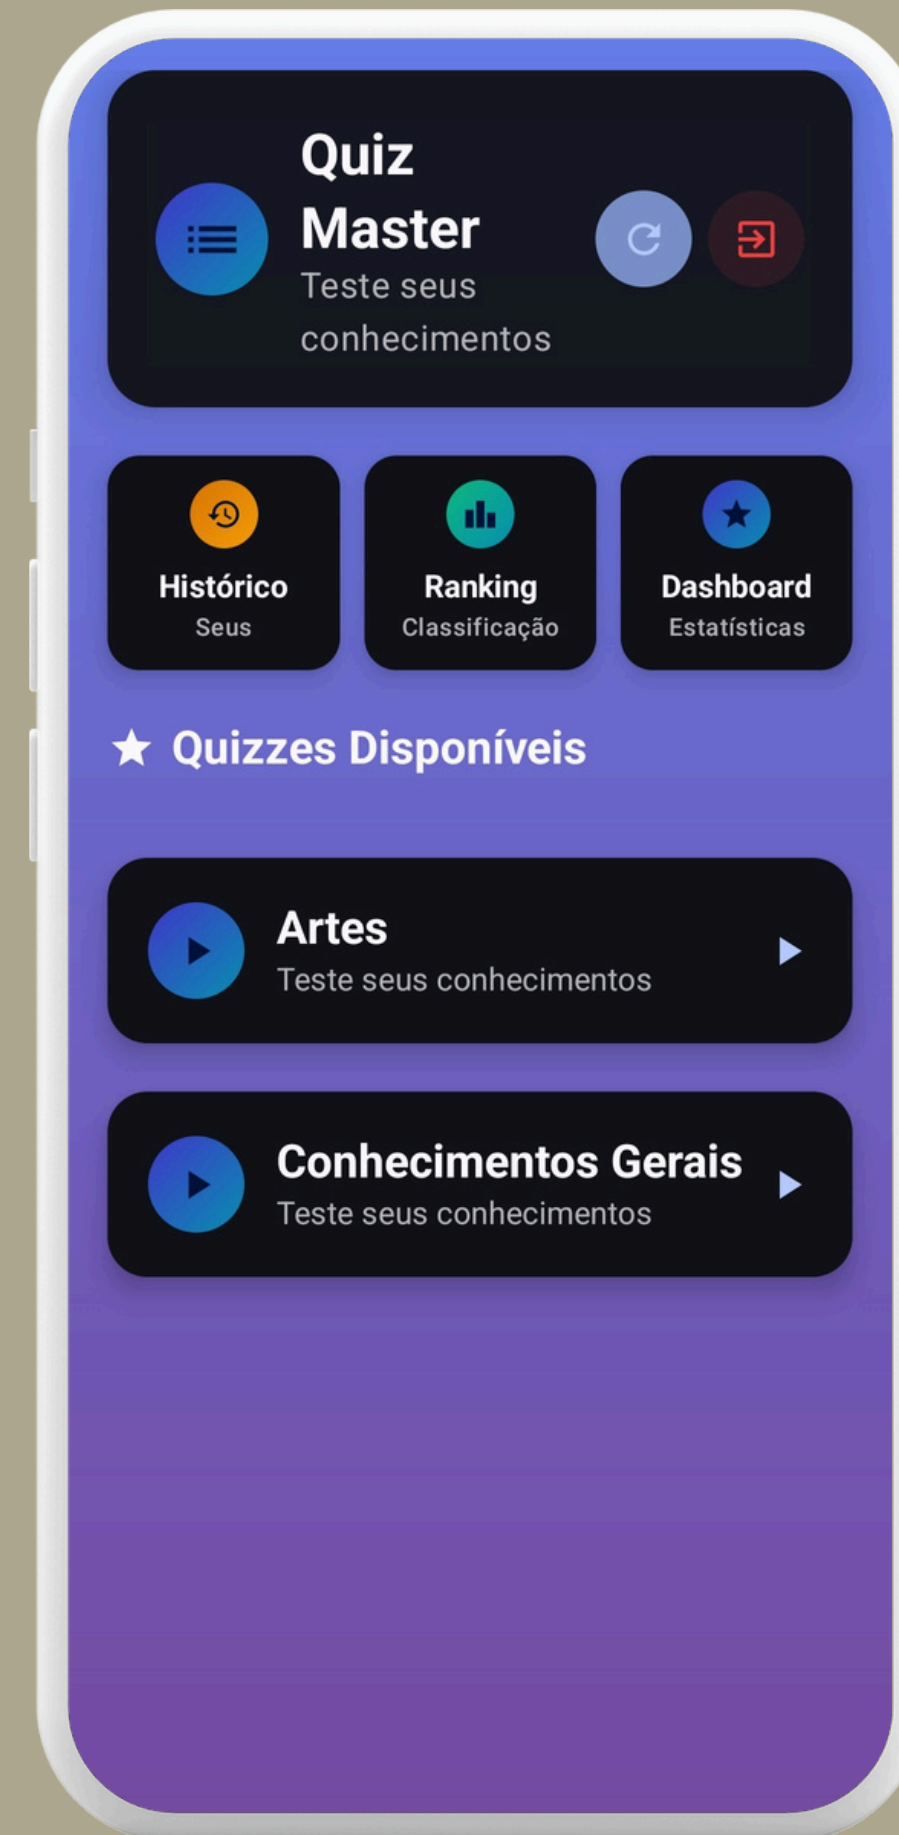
Quiz Master
Teste seus conhecimentos

Histórico
Seus

Ranking
Classificação

Dashboard
Estatísticas

★ Quizzes Disponíveis

Artes
Teste seus conhecimentos

Conhecimentos Gerais
Teste seus conhecimentos